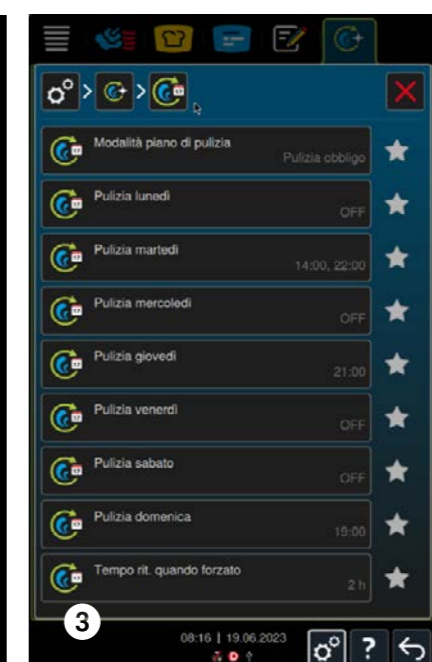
Modalità piano di pulizia
Pulizia obbligo

Pulizia lunedì
OFF

Pulizia martedì
14:00, 22:00

Pulizia mercoledì
OFF

Pulizia giovedì
21:00

Pulizia venerdì
OFF

Pulizia sabato
OFF

Pulizia domenica
15:00

Tempo rit. quando forzato
2 h

3

08:16 | 19.06.2023

?